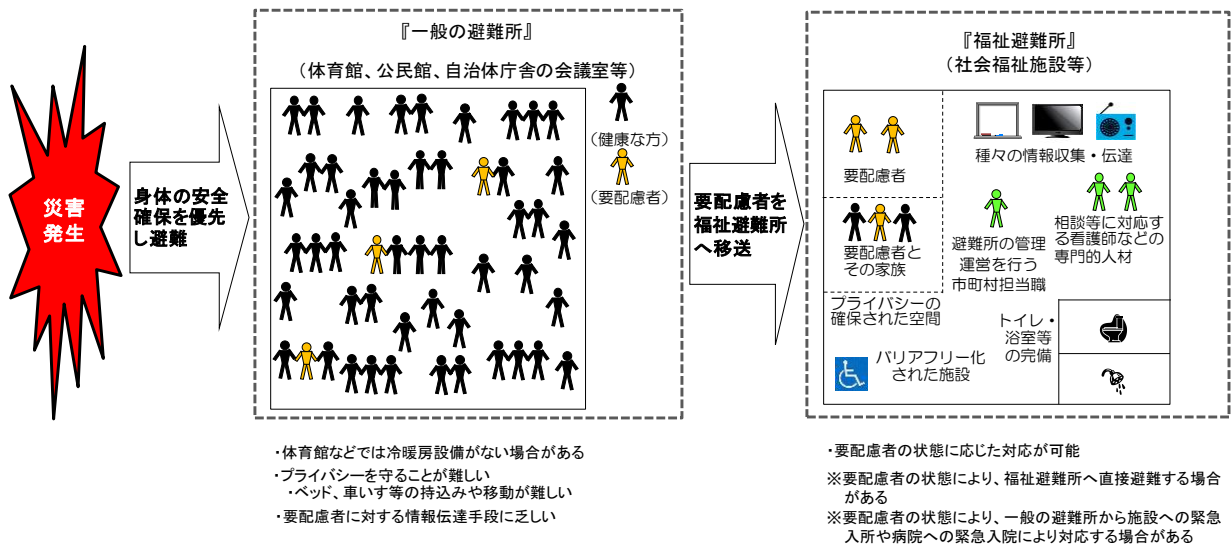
災害発生

身体の安全確保を優先し避難

『一般の避難所』
（体育館、公民館、自治体庁舎の会議室等）

（健康な方）
（要配慮者）

要配慮者を福祉避難所へ移送

『福祉避難所』
（社会福祉施設等）

要配慮者

種々の情報収集・伝達

要配慮者とその家族

避難所の管理運営を行う市町村担当職

相談等に対応する看護師などの専門的人材

プライバシーの確保された空間

トイレ・浴室等の完備

バリアフリー化された施設

・体育館などでは冷暖房設備がない場合がある
・プライバシーを守ることが難しい
・ベッド、車いす等の持込みや移動が難しい
・要配慮者に対する情報伝達手段に乏しい

・要配慮者の状態に応じた対応が可能
※要配慮者の状態により、福祉避難所へ直接避難する場合がある
※要配慮者の状態により、一般の避難所から施設への緊急入所や病院への緊急入院により対応する場合がある